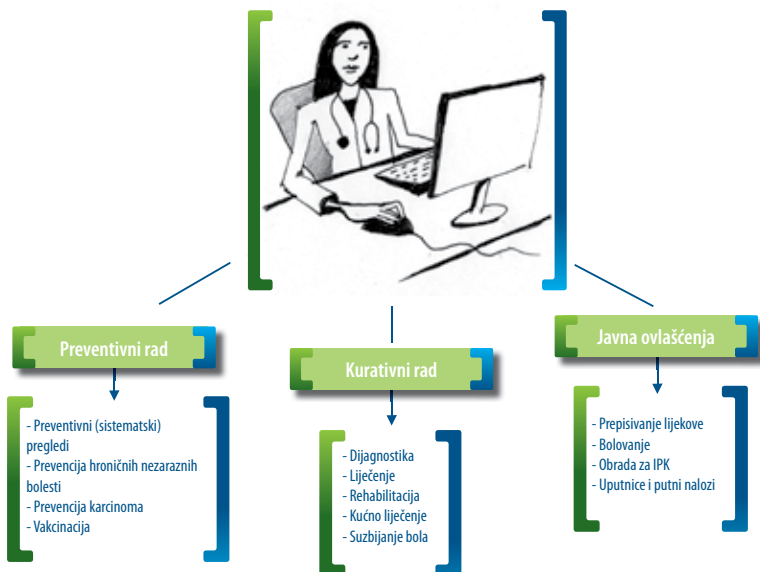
Preventivni rad

- Preventivni (sistematski) pregledi
- Prevencija hroničnih nezaraznih bolesti
- Prevencija karcinoma
- Vakcinacija

Kurativni rad

- Dijagnostika
- Liječenje
- Rehabilitacija
- Kućno liječenje
- Suzbijanje bola

Javna ovlašćenja

- Prepisivanje lijekove
- Bolovanje
- Obrada za IPK
- Uputnice i putni nalozi